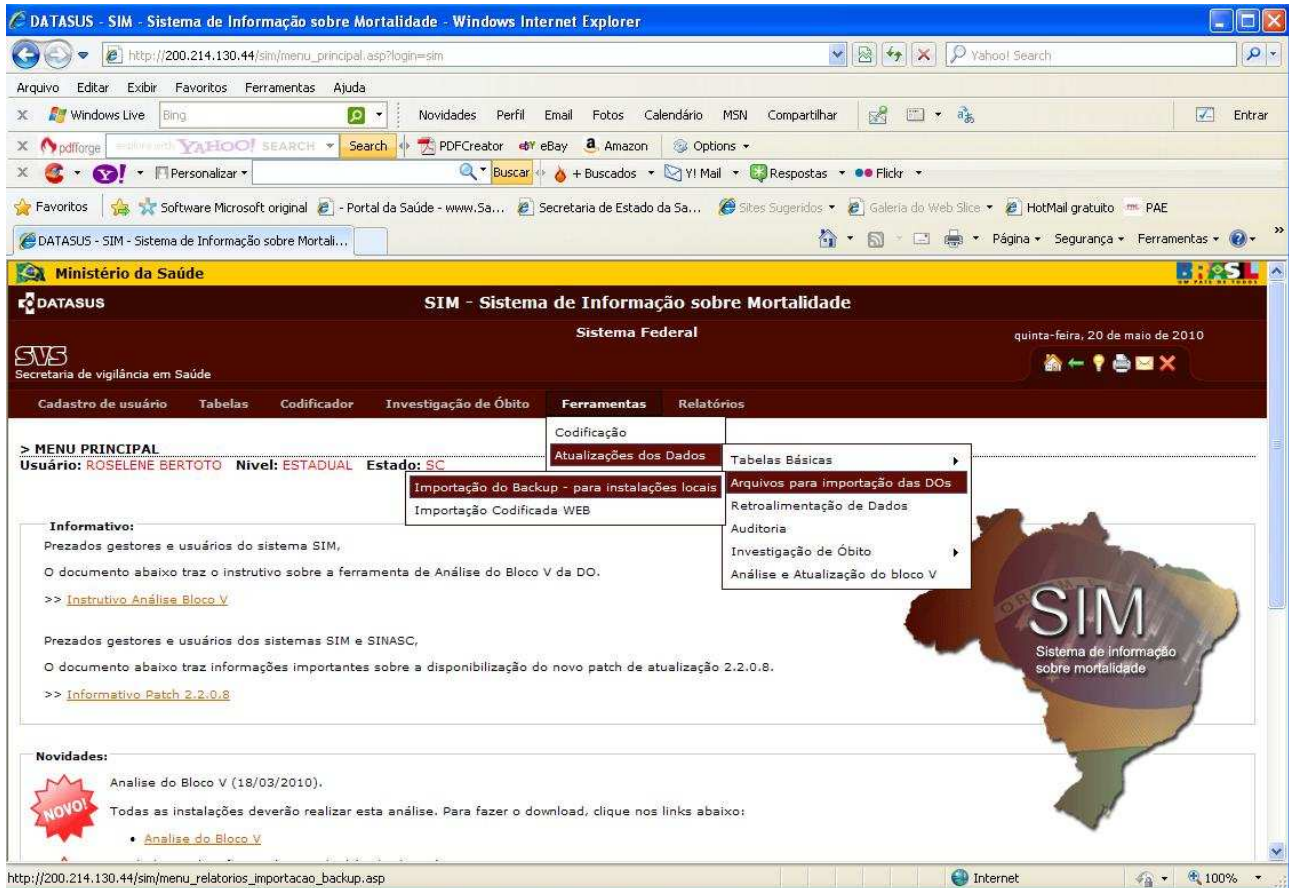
DATASUS - SIM - Sistema de Informação sobre Mortalidade - Windows Internet Explorer

http://200.214.130.44/sim/menu_principal.asp?login=sim

Yahoo! Search

Arquivo Editar Exibir Favoritos Ferramentas Ajuda

Windows Live Bing Novidades Perfil Email Fotos Calendário MSN Compartilhar Entrar

pdfforge YAHOO! SEARCH Search PDFCreator eBay Amazon Options

Personalizar Buscar + Buscados Y! Mail Respostas Flickr

Favoritos Software Microsoft original - Portal da Saúde - www.Sa... Secretaria de Estado da Sa... Sites Sugeridos Galeria do Web Slice HotMail gratuito PAE

DATASUS - SIM - Sistema de Informação sobre Mortali...

Página Segurança Ferramentas

Ministério da Saúde

BRASIL

DATASUS

SIM - Sistema de Informação sobre Mortalidade

Sistema Federal

quinta-feira, 20 de maio de 2010

SVS
Secretaria de vigilância em Saúde

Cadastro de usuário Tabelas Codificador Investigação de Óbito Ferramentas Relatórios

Codificação
Atualizações dos Dados
Tabelas Básicas
Arquivos para importação das DOs
Retroalimentação de Dados
Auditoria
Investigação de Óbito
Análise e Atualização do bloco V

Importação do Backup - para instalações locais
Importação Codificada WEB

> MENU PRINCIPAL
Usuário: ROSELENE BERTOTO Nivel: ESTADUAL Estado: SC

Informativo:
Prezados gestores e usuários do sistema SIM,

O documento abaixo traz o instrutivo sobre a ferramenta de Análise do Bloco V da DO.

>> Instrutivo Análise Bloco V

Prezados gestores e usuários dos sistemas SIM e SINASC,

O documento abaixo traz informações importantes sobre a disponibilização do novo patch de atualização 2.2.0.8.

>> Informativo Patch 2.2.0.8

SIM
Sistema de informação sobre mortalidade

Novidades:

NOVO!

Analise do Bloco V (18/03/2010).

Todas as instalações deverão realizar esta análise. Para fazer o download, clique nos links abaixo:

• Analise do Bloco V

http://200.214.130.44/sim/menu_relatorios_importacao_backup.asp

Internet 100%